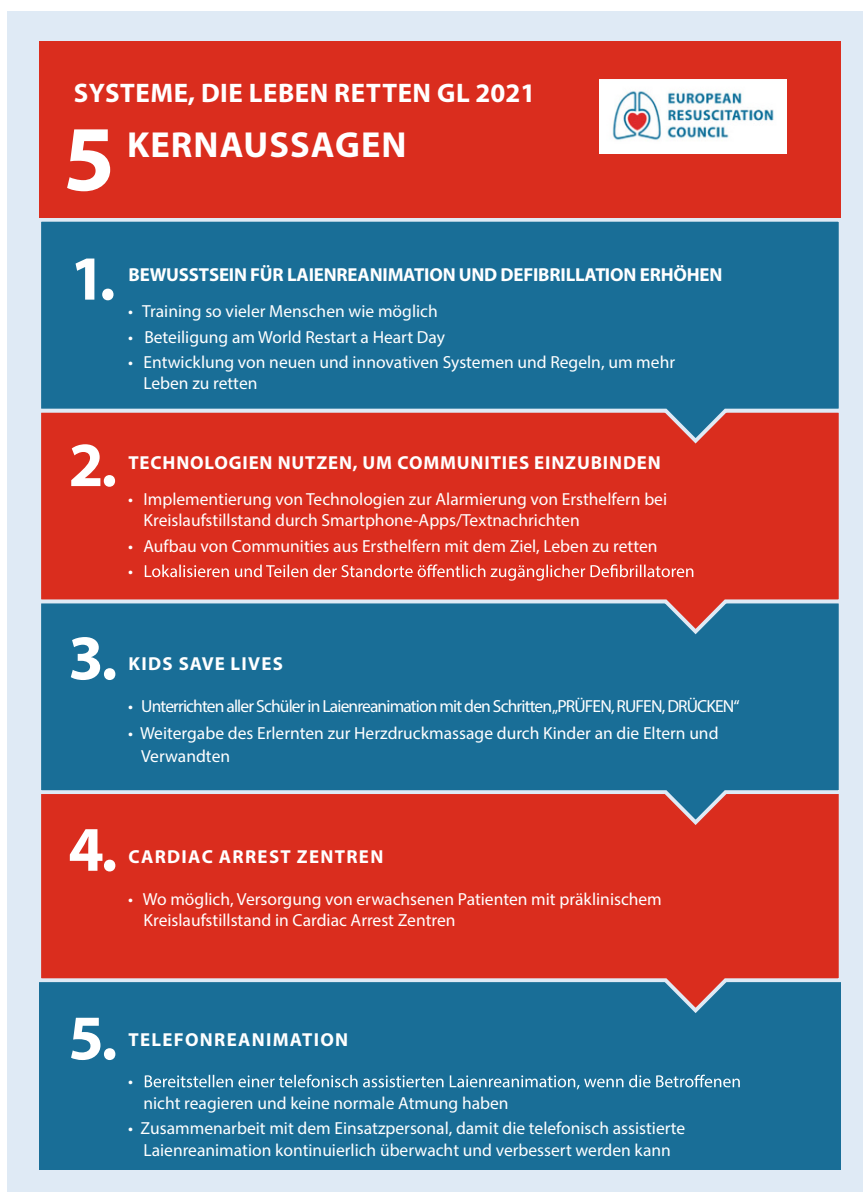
SYSTEME, DIE LEBEN RETTEN GL 2021

5 KERNAUSSAGEN

EUROPEAN RESUSCITATION COUNCIL

1. BEWUSSTSEIN FÜR LAIENREANIMATION UND DEFIBRILLATION ERHÖHEN

• Training so vieler Menschen wie möglich
• Beteiligung am World Restart a Heart Day
• Entwicklung von neuen und innovativen Systemen und Regeln, um mehr Leben zu retten

2. TECHNOLOGIEN NUTZEN, UM COMMUNITIES EINZUBINDEN

• Implementierung von Technologien zur Alarmierung von Ersthelfern bei Kreislaufstillstand durch Smartphone-Apps/Textnachrichten
• Aufbau von Communities aus Ersthelfern mit dem Ziel, Leben zu retten
• Lokalisieren und Teilen der Standorte öffentlich zugänglicher Defibrillatoren

3. KIDS SAVE LIVES

• Unterrichten aller Schüler in Laienreanimation mit den Schritten „PRÜFEN, RUFEN, DRÜCKEN"
• Weitergabe des Erlernten zur Herzdruckmassage durch Kinder an die Eltern und Verwandten

4. CARDIAC ARREST ZENTREN

• Wo möglich, Versorgung von erwachsenen Patienten mit präklinischem Kreislaufstillstand in Cardiac Arrest Zentren

5. TELEFONREANIMATION

• Bereitstellen einer telefonisch assistierten Laienreanimation, wenn die Betroffenen nicht reagieren und keine normale Atmung haben
• Zusammenarbeit mit dem Einsatzpersonal, damit die telefonisch assistierte Laienreanimation kontinuierlich überwacht und verbessert werden kann